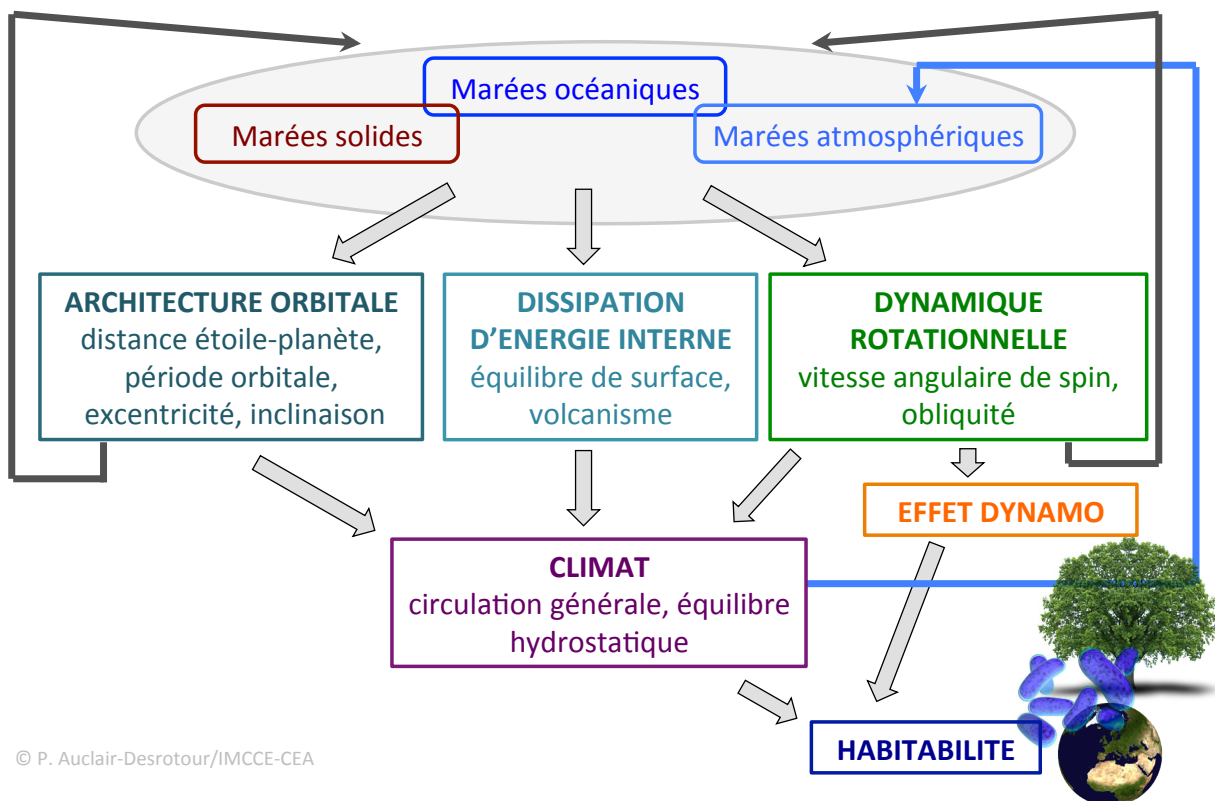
Marées océaniques
Marées solides
Marées atmosphériques

ARCHITECTURE ORBITALE
distance étoile-planète, période orbitale, excentricité, inclinaison

DISSIPATION D'ENERGIE INTERNE
équilibre de surface, volcanisme

DYNAMIQUE ROTATIONNELLE
vitesse angulaire de spin, obliquité

EFFET DYNAMO

CLIMAT
circulation générale, équilibre hydrostatique

HABITABILITE

© P. Auclair-Desrotour/IMCCE-CEA